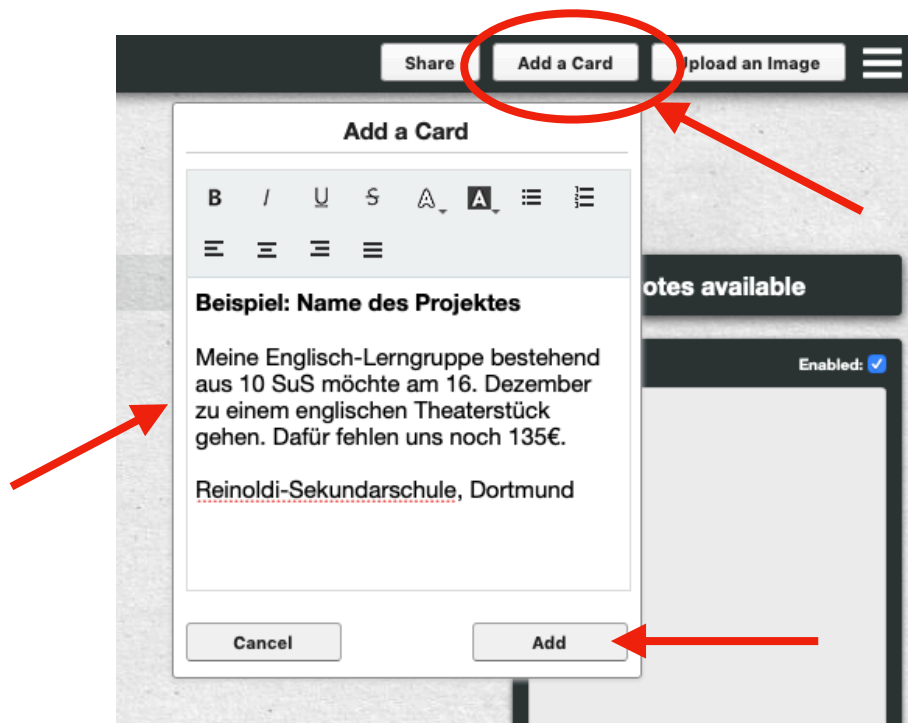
Share Add a Card Upload an Image

Add a Card

B I U S A A

Beispiel: Name des Projektes

Meine Englisch-Lerngruppe bestehend aus 10 SuS möchte am 16. Dezember zu einem englischen Theaterstück gehen. Dafür fehlen uns noch 135€.

Reinoldi-Sekundarschule, Dortmund

Cancel Add

otes available

Enabled: